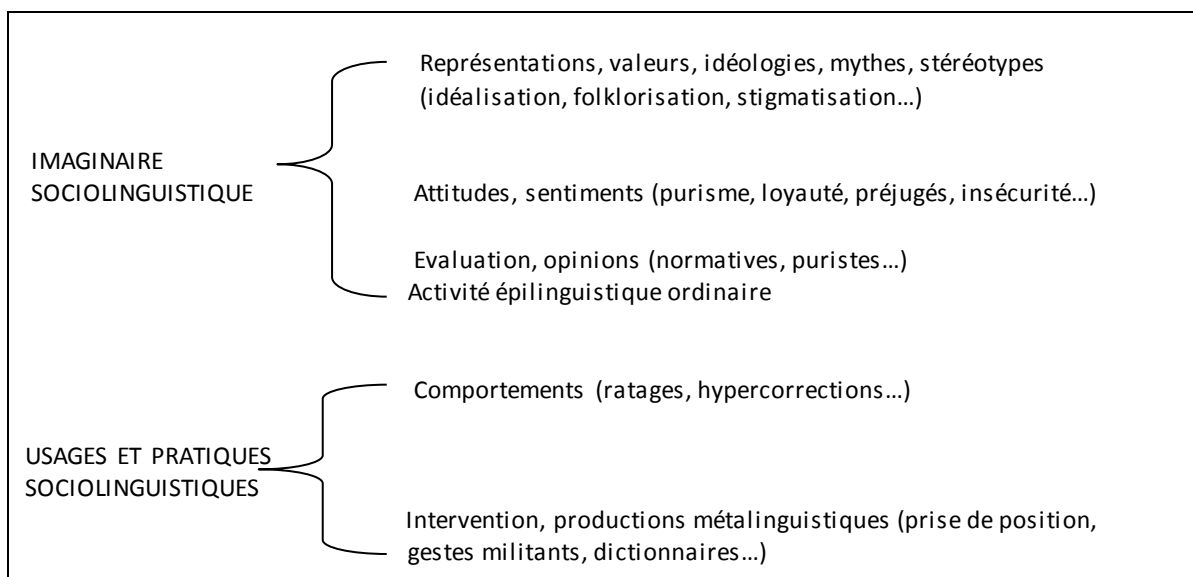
IMAGINAIRE SOCIOLINGUISTIQUE

Représentations, valeurs, idéologies, mythes, stéréotypes (idéalisation, folklorisation, stigmatisation…)

Attitudes, sentiments (purisme, loyauté, préjugés, insécurité…)

Evaluation, opinions (normatives, puristes…)
Activité épilinguistique ordinaire

USAGES ET PRATIQUES SOCIOLINGUISTIQUES

Comportements (ratages, hypercorrections…)

Intervention, productions métalinguistiques (prise de position, gestes militants, dictionnaires…)